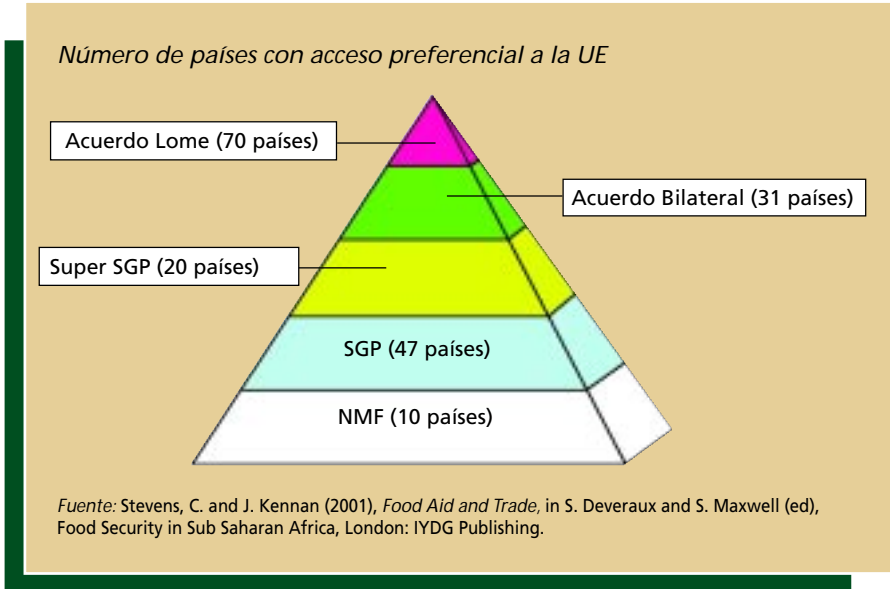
Número de países con acceso preferencial a la UE

Acuerdo Lome (70 países)

Acuerdo Bilateral (31 países)

Super SGP (20 países)

SGP (47 países)

NMF (10 países)

Fuente: Stevens, C. and J. Kennan (2001), Food Aid and Trade, in S. Deveraux and S. Maxwell (ed), Food Security in Sub Saharan Africa, London: IYDG Publishing.